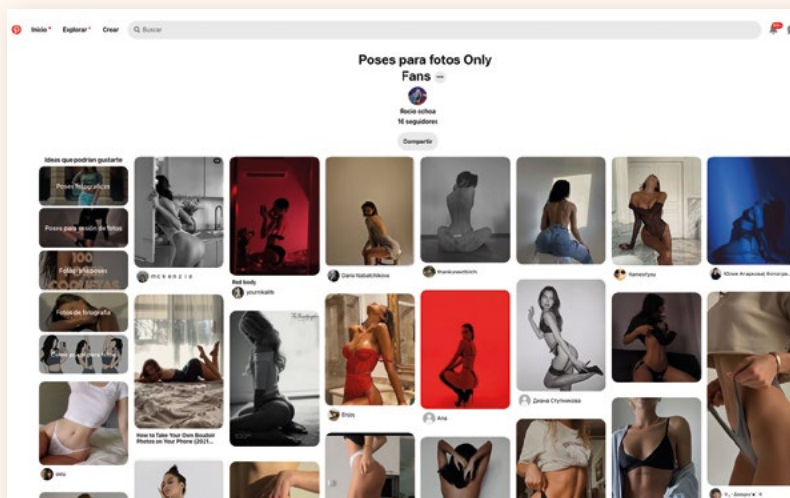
Inicio Explorar Crear Buscar

Poses para fotos Only Fans

Rocio ochoa
16 seguidores

Compartir

Ideas que podrían gustarte

Poses fotográficas

Poses para sesión de fotos

100 Fotos originales COQUETAS

Fotos de fotografía

Poses para fotos

m c k e n z i e

Red body

yourmikafilt

Daria Nabatchikova

thankunextbitch

Kanesilyou

Юлия Агаркова| Фотограф...

How to Take Your Own Boudoir Photos on Your Phone (2021...

Enzo

Ana

Диана Ступникова

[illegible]